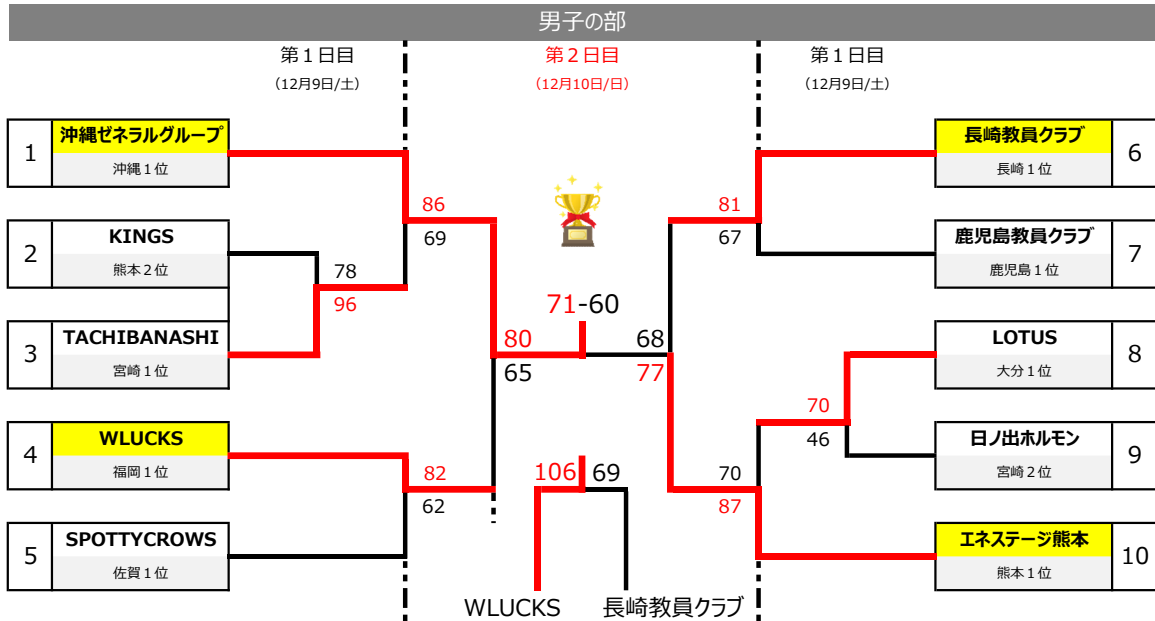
男子の部

第1日目
(12月9日/土)

第2日目
(12月10日/日)

第1日目
(12月9日/土)

| 1 | 沖縄ゼネラルグループ<br>沖縄1位 |
|---|---|
| 2 | KINGS<br>熊本2位 |
| 3 | TACHIBANASHI<br>宮崎1位 |
| 4 | WLUCKS<br>福岡1位 |
| 5 | SPOTTYCROWS<br>佐賀1位 |

| 長崎教員クラブ<br>長崎1位 | 6 |
|---|---|
| 鹿児島教員クラブ<br>鹿児島1位 | 7 |
| LOTUS<br>大分1位 | 8 |
| 日ノ出ホルモン<br>宮崎2位 | 9 |
| エネステージ熊本<br>熊本1位 | 10 |

78
96
86
69
82
62
80
65
71-60
68
77
81
67
70
46
70
87
106
69

WLUCKS
長崎教員クラブ